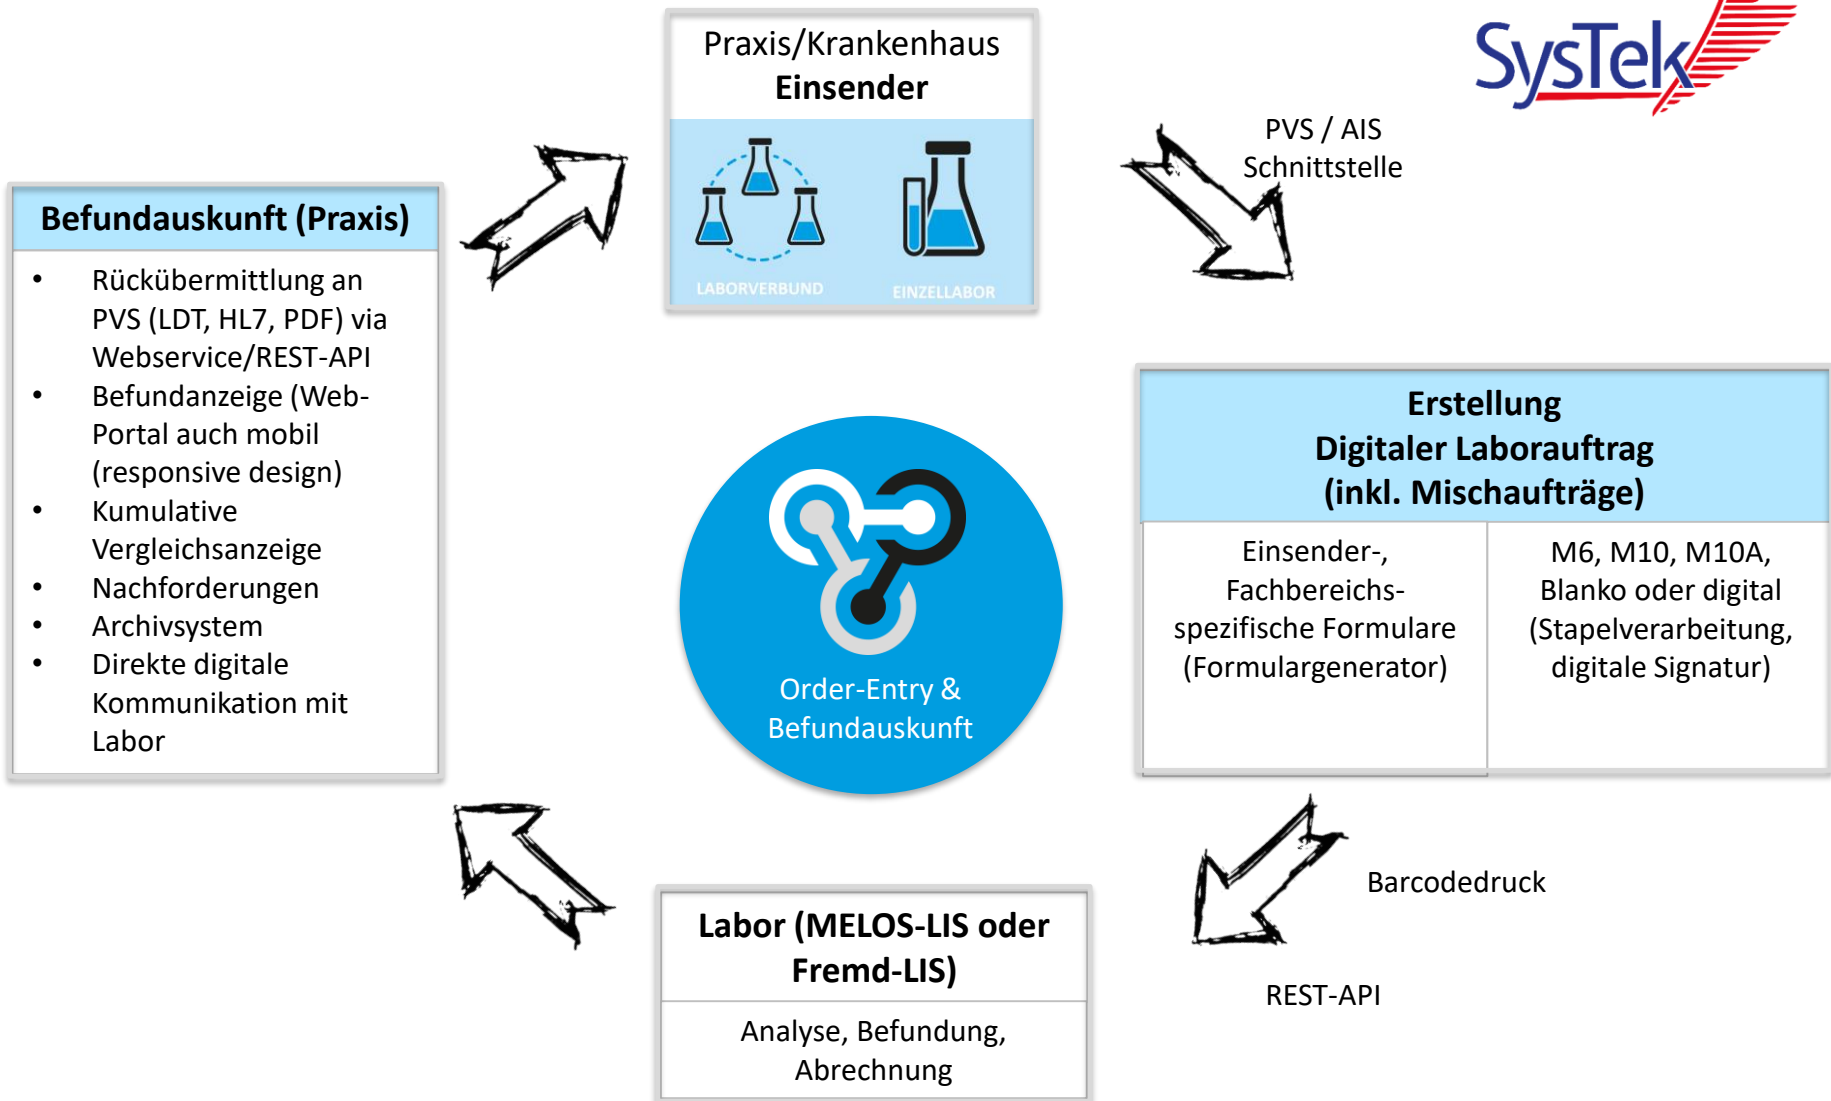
SysTek

Praxis/Krankenhaus
**Einsender**

LABORVERBUND

EINZELLABOR

PVS / AIS
Schnittstelle

**Befundauskunft (Praxis)**

- Rückübermittlung an PVS (LDT, HL7, PDF) via Webservice/REST-API
- Befundanzeige (Web-Portal auch mobil (responsive design)
- Kumulative Vergleichsanzeige
- Nachforderungen
- Archivsystem
- Direkte digitale Kommunikation mit Labor

Order-Entry &
Befundauskunft

**Erstellung**
**Digitaler Laborauftrag**
**(inkl. Mischaufträge)**

| Einsender-, Fachbereichs-spezifische Formulare (Formulargenerator) | M6, M10, M10A, Blanko oder digital (Stapelverarbeitung, digitale Signatur) |
|---|---|

Barcodedruck

REST-API

**Labor (MELOS-LIS oder Fremd-LIS)**

Analyse, Befundung, Abrechnung